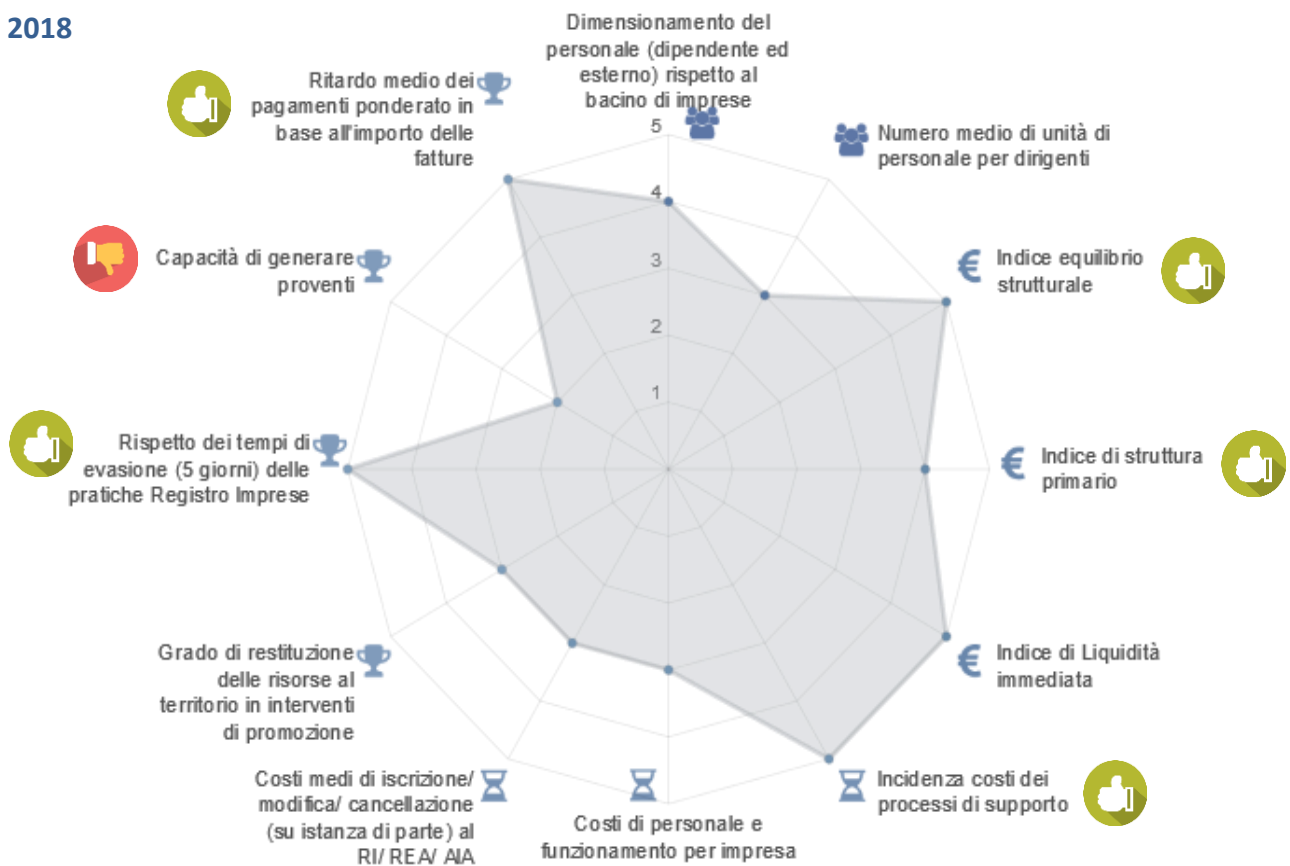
2018

Dimensionamento del personale (dipendente ed esterno) rispetto al bacino di imprese

5
4
3
2
1

Numero medio di unità di personale per dirigenti

Indice equilibrio strutturale

Indice di struttura primario

Indice di Liquidità immediata

Incidenza costi dei processi di supporto

Costi di personale e funzionamento per impresa

Costi medi di iscrizione/ modifica/ cancellazione (su istanza di parte) al RI/ REA/ AIA

Grado di restituzione delle risorse al territorio in interventi di promozione

Rispetto dei tempi di evasione (5 giorni) delle pratiche Registro Imprese

Capacità di generare proventi

Ritardo medio dei pagamenti ponderato in base all'importo delle fatture